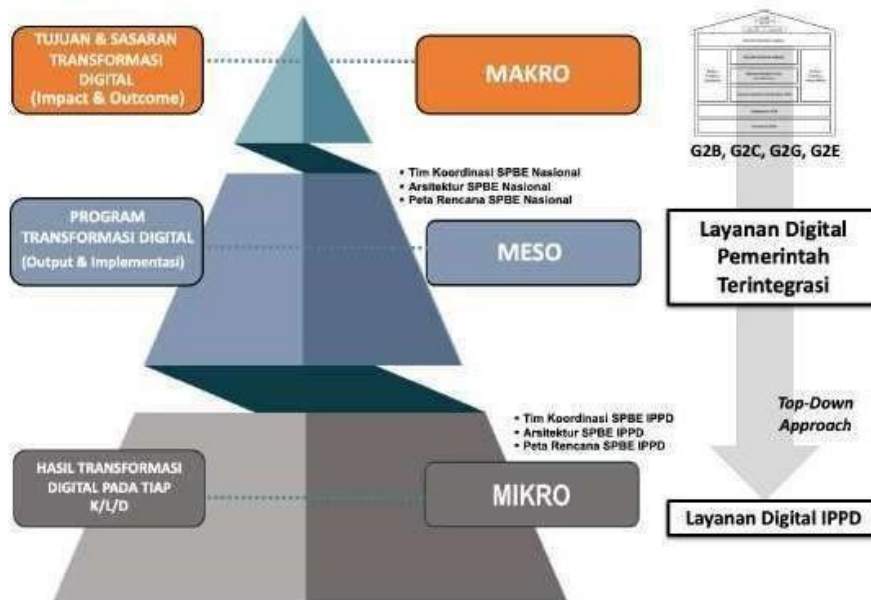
TUJUAN & SASARAN TRANSFORMASI DIGITAL (Impact & Outcome)

MAKRO

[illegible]

G2B, G2C, G2G, G2E

• Tim Koordinasi SPBE Nasional
• Arsitektur SPBE Nasional
• Peta Rencana SPBE Nasional

PROGRAM TRANSFORMASI DIGITAL (Output & Implementasi)

MESO

Layanan Digital Pemerintah Terintegrasi

• Tim Koordinasi SPBE IPPD
• Arsitektur SPBE IPPD
• Peta Rencana SPBE IPPD

Top-Down Approach

HASIL TRANSFORMASI DIGITAL PADA TIAP K/L/D

MIKRO

Layanan Digital IPPD